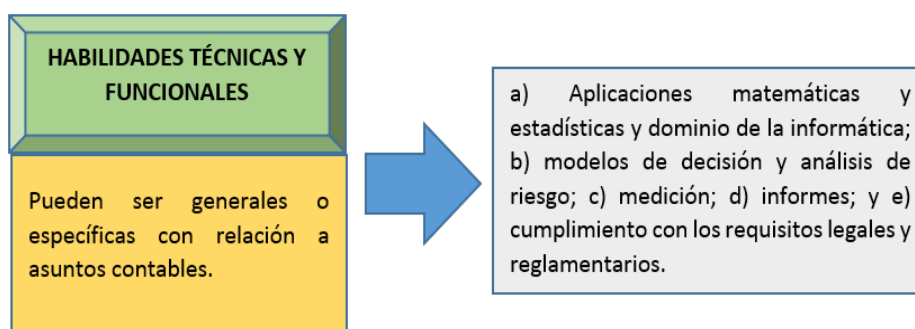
HABILIDADES TÉCNICAS Y FUNCIONALES

Pueden ser generales o específicas con relación a asuntos contables.

a) Aplicaciones matemáticas y estadísticas y dominio de la informática; b) modelos de decisión y análisis de riesgo; c) medición; d) informes; y e) cumplimiento con los requisitos legales y reglamentarios.